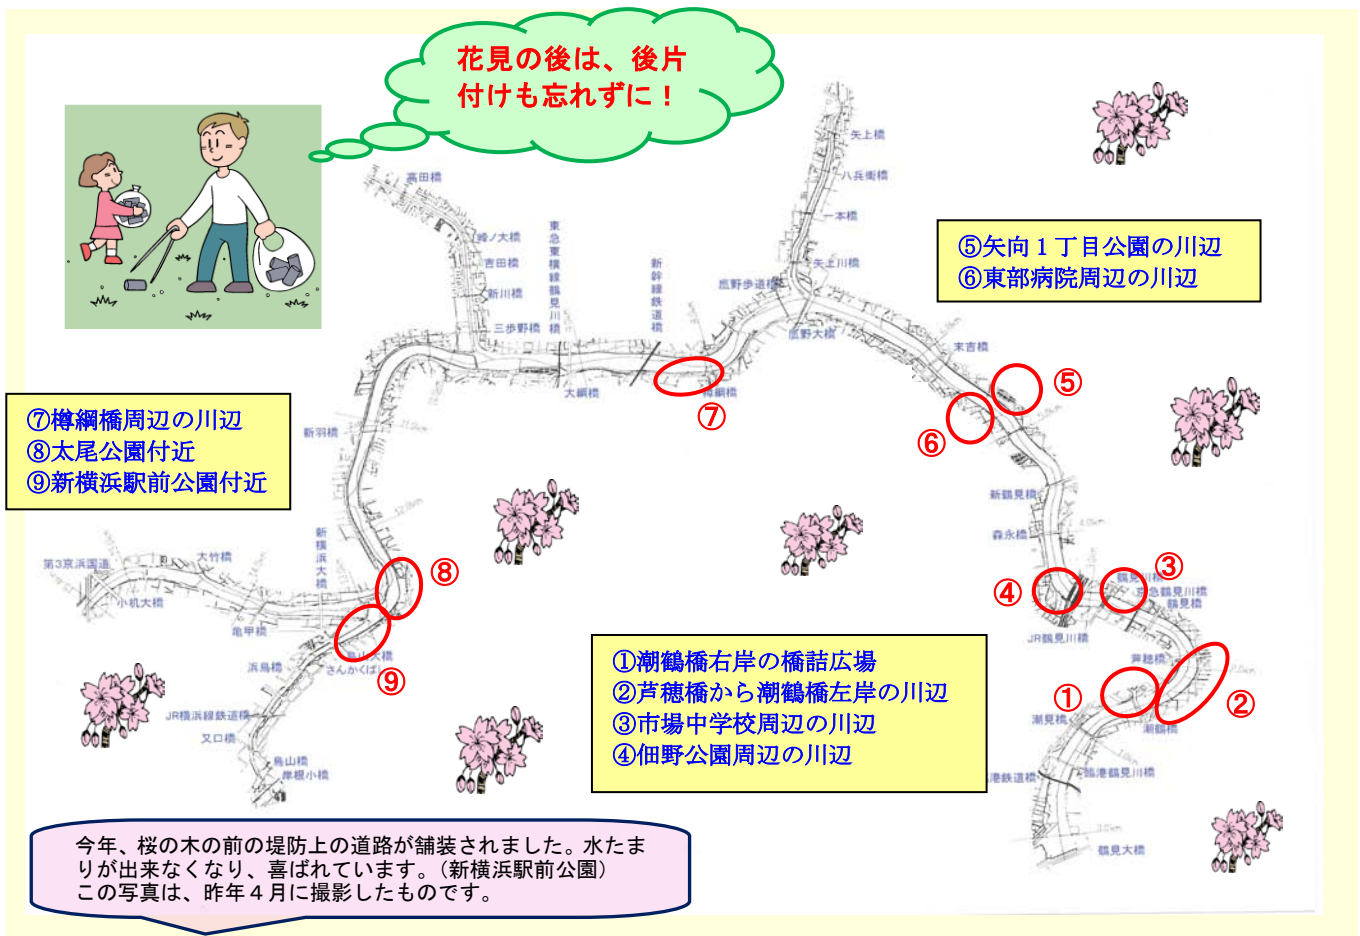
花見の後は、後片付けも忘れずに！

⑤矢向１丁目公園の川辺
⑥東部病院周辺の川辺

⑦樽綱橋周辺の川辺
⑧太尾公園付近
⑨新横浜駅前公園付近

①潮鶴橋右岸の橋詰広場
②芦穂橋から潮鶴橋左岸の川辺
③市場中学校周辺の川辺
④佃野公園周辺の川辺

矢上橋
八兵衛橋
一本橋
矢上川橋
高田橋
鍛ノ木橋
吉田橋
新川橋
三歩野橋
東急東横線鶴見川橋
新幹線鉄道橋
鹿野歩道橋
鹿野大橋
大綱橋
樽綱橋
末吉橋
新羽橋
新鶴見橋
森永橋
鶴見川橋
京急鶴見川橋
鶴見橋
JR鶴見川橋
芦穂橋
潮見橋
潮鶴橋
臨港鶴見川橋
港鉄道橋
鶴見大橋
第3京浜国道
大竹橋
小机大橋
新横浜大橋
亀甲橋
鳥山大橋
さんかくばし
浜鳥橋
JR横浜線鉄道橋
又口橋
鳥山橋
岸根小橋
①
②
③
④
⑤
⑥
⑦
⑧
⑨

今年、桜の木の前の堤防上の道路が舗装されました。水たまりが出来なくなり、喜ばれています。（新横浜駅前公園）
この写真は、昨年４月に撮影したものです。